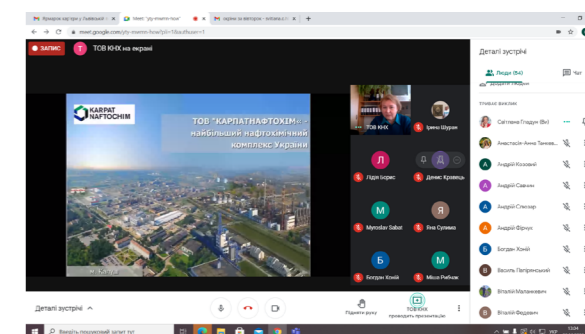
Ярмарок кар'єри у Львівській | Meet: "pty-mwmn-hcw" | екран за вікторією - onlineta.n

meet.google.com/pty-mwmn-hcw?pli=1&authuser=1

ЗАПИС  T  ТОВ КНХ на екрані

KARPAT NAFTOCHIM

ТОВ "КАРПАТНАФТОХІМ" – найбільший нафтохімічний комплекс України

м. Калуш

ТОВ КНХ  Ірина Шуран
Л  Лідія Борис  Д  Денис Кравець
M  Myroslav Sabat  Я  Яна Сулима
Б  Богдан Хомій  M  Міша Рибник

Деталі зустрічі

Люди (84)  Чат

ТІЛЬКИ ВИКЛИК

Світлана Глодун (Ви)
Анастасія-Анна Тачмак
Андрій Козовий
Андрій Савкин
Андрій Слюзар
Андрій Філчук
Богдан Хомій
Василь Папринський
Віталій Маланкевич
Віталій Федевич

Деталі зустрічі

Підняти руку  ТОВ КНХ проводить презентацію

Введіть пошуковий запит тут